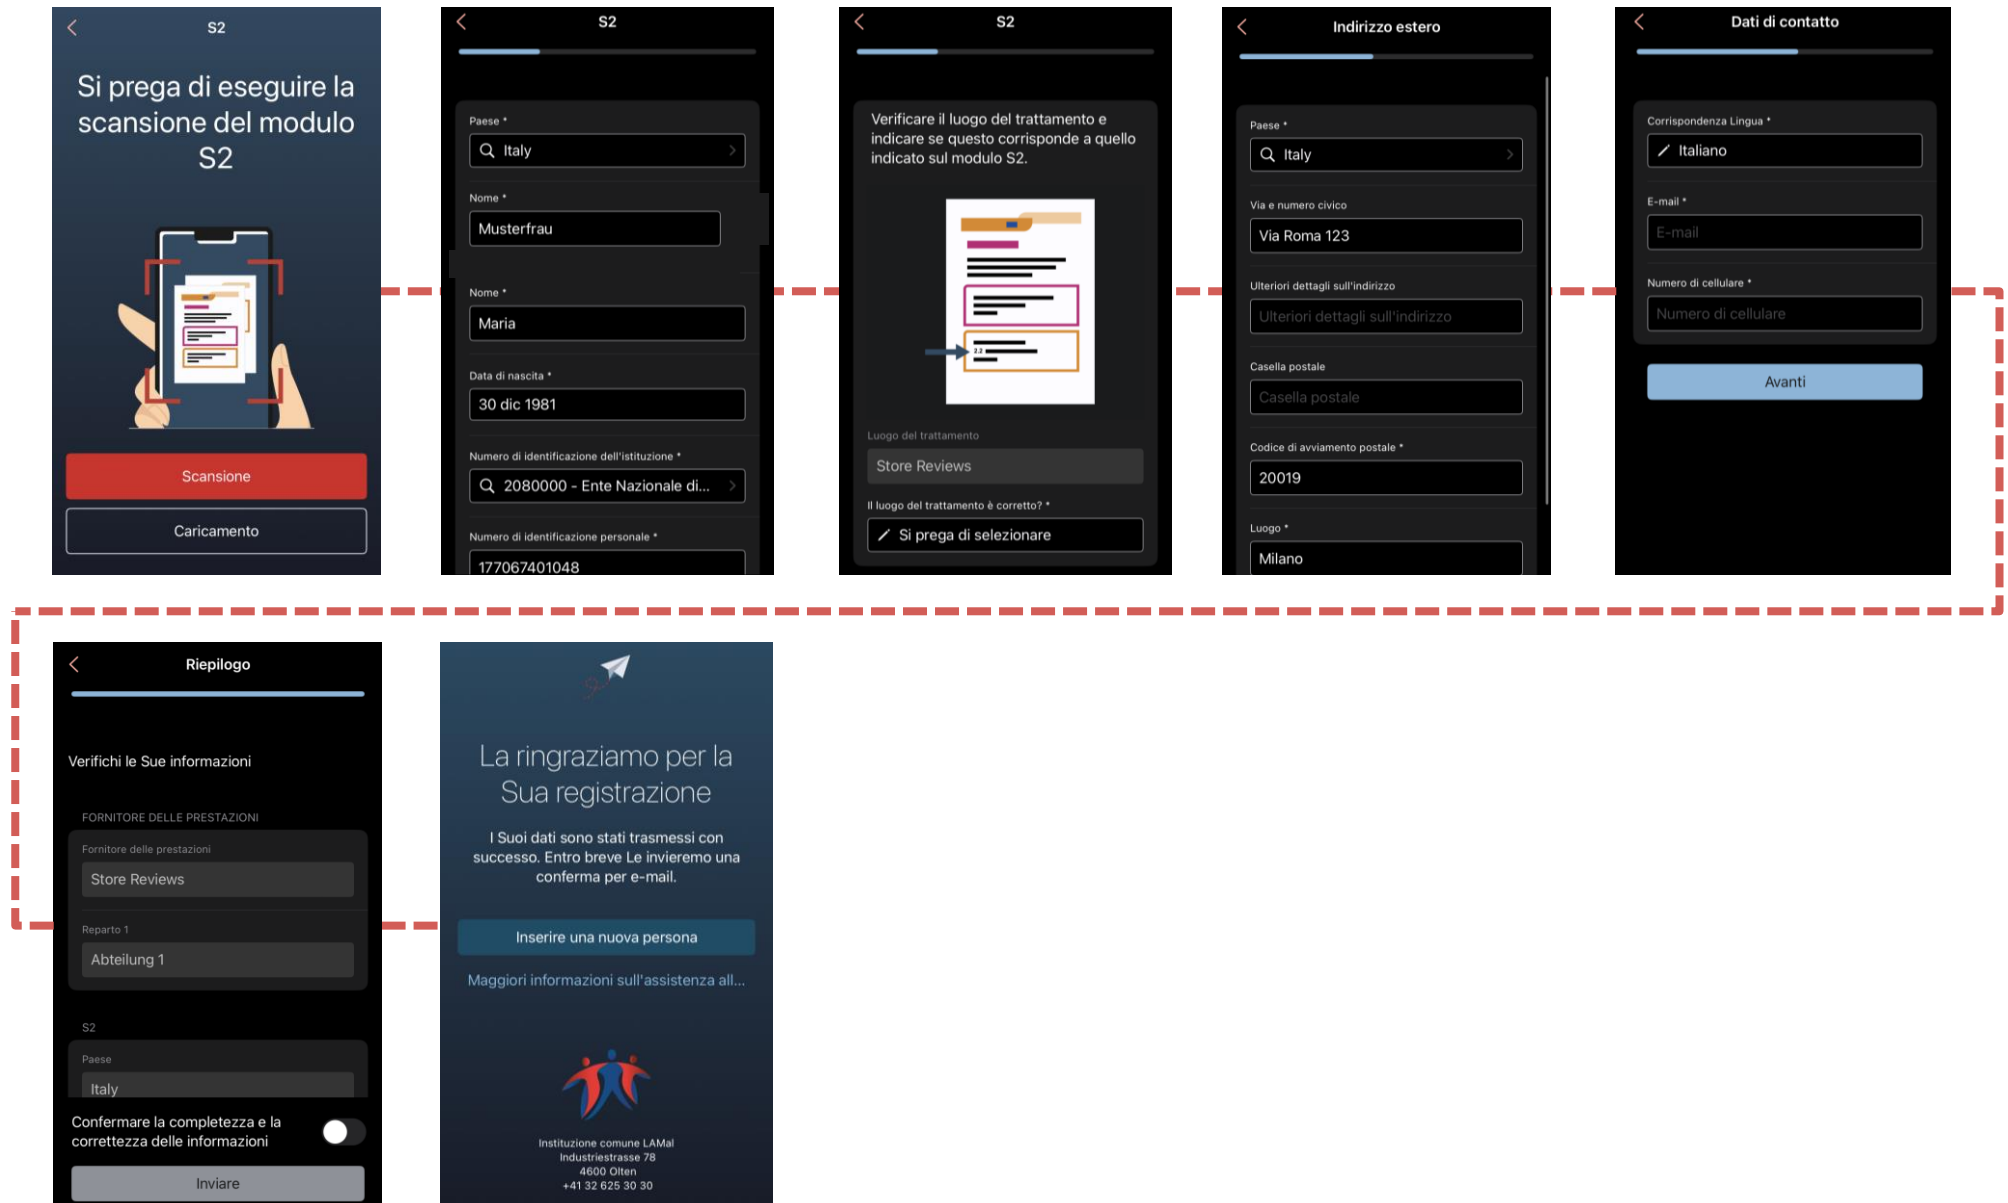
S2

Si prega di eseguire la scansione del modulo S2

Scansione

Caricamento

S2

Paese *

Italy

Nome *

Musterfrau

Nome *

Maria

Data di nascita *

30 dic 1981

Numero di identificazione dell'istituzione *

2080000 - Ente Nazionale di...

Numero di identificazione personale *

177067401048

S2

Verificare il luogo del trattamento e indicare se questo corrisponde a quello indicato sul modulo S2.

Luogo del trattamento

Store Reviews

Il luogo del trattamento è corretto? *

Si prega di selezionare

Indirizzo estero

Paese *

Italy

Via e numero civico

Via Roma 123

Ulteriori dettagli sull'indirizzo

Ulteriori dettagli sull'indirizzo

Casella postale

Casella postale

Codice di avviamento postale *

20019

Luogo *

Milano

Dati di contatto

Corrispondenza Lingua *

Italiano

E-mail *

E-mail

Numero di cellulare *

Numero di cellulare

Avanti

Riepilogo

Verifichi le Sue informazioni

FORNITORE DELLE PRESTAZIONI

Fornitore delle prestazioni

Store Reviews

Reparto 1

Abteilung 1

S2

Paese

Italy

Confermare la completezza e la correttezza delle informazioni

Inviare

La ringraziamo per la Sua registrazione

I Suoi dati sono stati trasmessi con successo. Entro breve Le invieremo una conferma per e-mail.

Inserire una nuova persona

Maggiori informazioni sull'assistenza all...

Instituzione comune LAMal
Industriestrasse 78
4600 Olten
+41 32 625 30 30